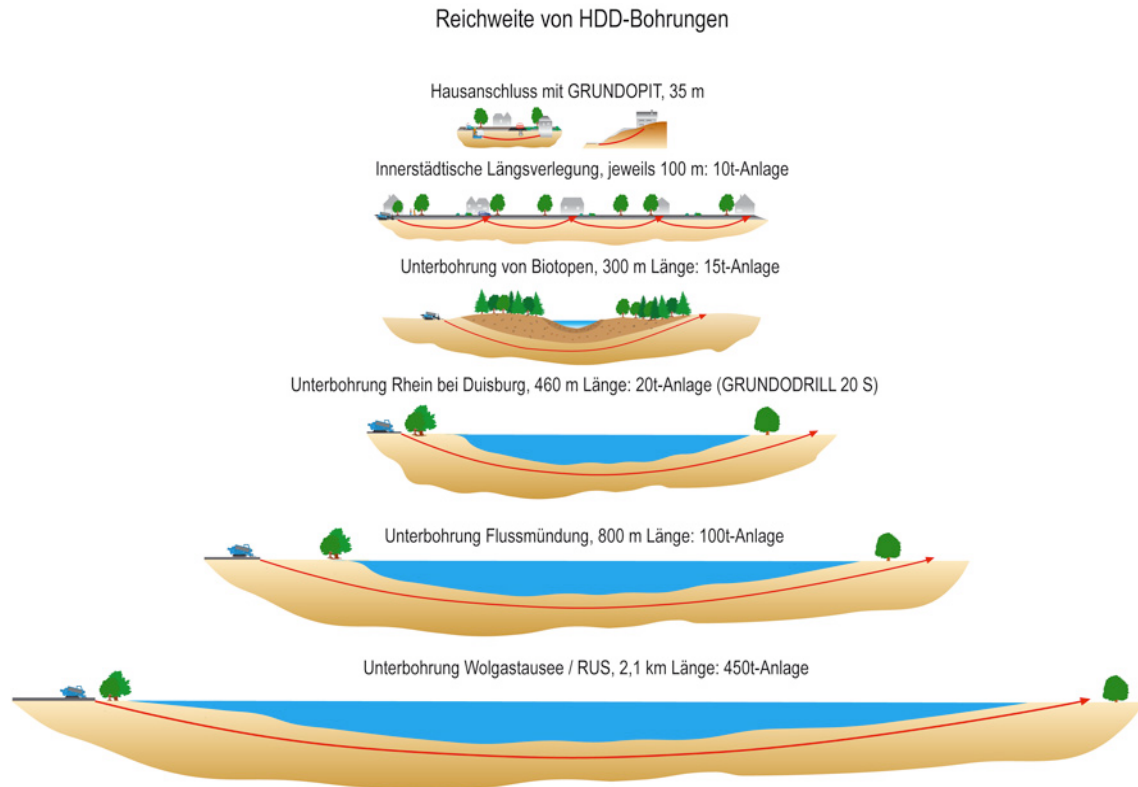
Reichweite von HDD-Bohrungen

Hausanschluss mit GRUNDOPIT, 35 m

Innerstädtische Längsverlegung, jeweils 100 m: 10t-Anlage

Unterbohrung von Biotopen, 300 m Länge: 15t-Anlage

Unterbohrung Rhein bei Duisburg, 460 m Länge: 20t-Anlage (GRUNDODRILL 20 S)

Unterbohrung Flussmündung, 800 m Länge: 100t-Anlage

Unterbohrung Wolgastausee / RUS, 2,1 km Länge: 450t-Anlage